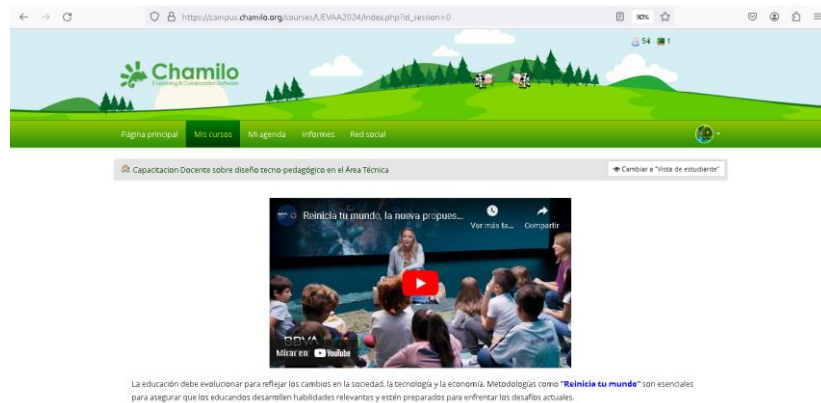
https://campus.chamilo.org/courses/JEVAA2024/index.php?id_session=0

90%

54 1

Chamilo
E-learning & Collaboration Software

Página principal Mis cursos Mi agenda Informes Red social

Capacitacion Docente sobre diseño tecno-pedagógico en el Área Técnica

Cambiar a "Vista de estudiante"

Reinicia tu mundo, la nueva propues...

Ver más ta...

Compartir

BBVA

Mirar en YouTube

La educación debe evolucionar para reflejar los cambios en la sociedad, la tecnología y la economía. Metodologías como "Reinicia tu mundo" son esenciales para asegurar que los educandos desarrollen habilidades relevantes y estén preparados para enfrentar los desafíos actuales.